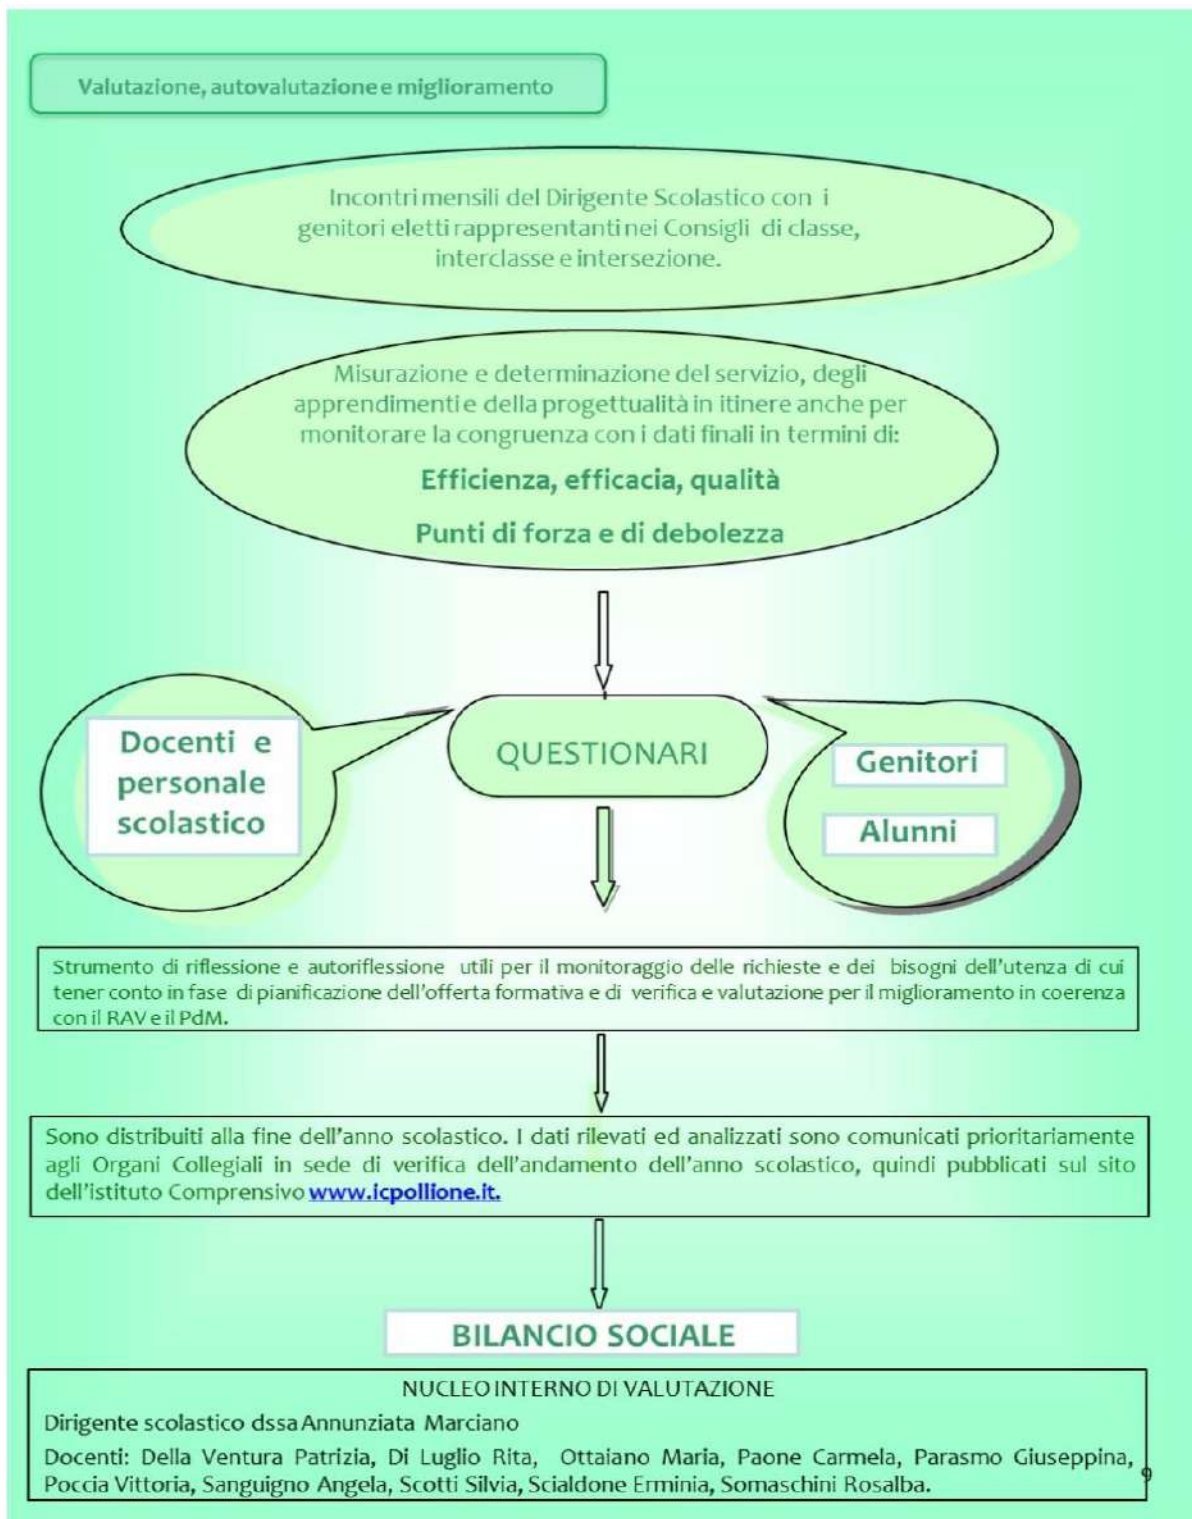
Valutazione, autovalutazione e miglioramento

Incontri mensili del Dirigente Scolastico con i genitori eletti rappresentanti nei Consigli di classe, interclasse e intersezione.

Misurazione e determinazione del servizio, degli apprendimenti e della progettualità in itinere anche per monitorare la congruenza con i dati finali in termini di:

Efficienza, efficacia, qualità

Punti di forza e di debolezza

Docenti e personale scolastico

QUESTIONARI

Genitori

Alunni

Strumento di riflessione e autoriflessione utili per il monitoraggio delle richieste e dei bisogni dell'utenza di cui tener conto in fase di pianificazione dell'offerta formativa e di verifica e valutazione per il miglioramento in coerenza con il RAV e il PdM.

Sono distribuiti alla fine dell'anno scolastico. I dati rilevati ed analizzati sono comunicati prioritariamente agli Organi Collegiali in sede di verifica dell'andamento dell'anno scolastico, quindi pubblicati sul sito dell'istituto Comprensivo www.icpollione.it.

BILANCIO SOCIALE

NUCLEO INTERNO DI VALUTAZIONE

Dirigente scolastico dssa Annunziata Marciano

Docenti: Della Ventura Patrizia, Di Luglio Rita, Ottaiano Maria, Paone Carmela, Parasmo Giuseppina, Poccia Vittoria, Sanguigno Angela, Scotti Silvia, Scialdone Erminia, Somaschini Rosalba.

9